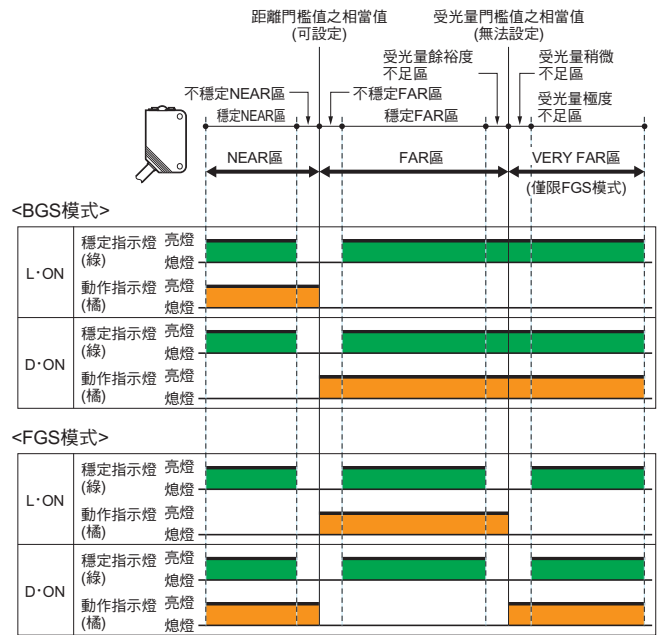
距離門檻值之相當值
(可設定)

受光量門檻值之相當值
(無法設定)

受光量餘裕度
不足區

受光量稍微
不足區

不穩定NEAR區

不穩定FAR區

受光量極度
不足區

穩定NEAR區

穩定FAR區

NEAR區

FAR區

VERY FAR區

(僅限FGS模式)

<BGS模式>

L·ON
穩定指示燈
(綠)
亮燈
熄燈
動作指示燈
(橘)
亮燈
熄燈

D·ON
穩定指示燈
(綠)
亮燈
熄燈
動作指示燈
(橘)
亮燈
熄燈

<FGS模式>

L·ON
穩定指示燈
(綠)
亮燈
熄燈
動作指示燈
(橘)
亮燈
熄燈

D·ON
穩定指示燈
(綠)
亮燈
熄燈
動作指示燈
(橘)
亮燈
熄燈